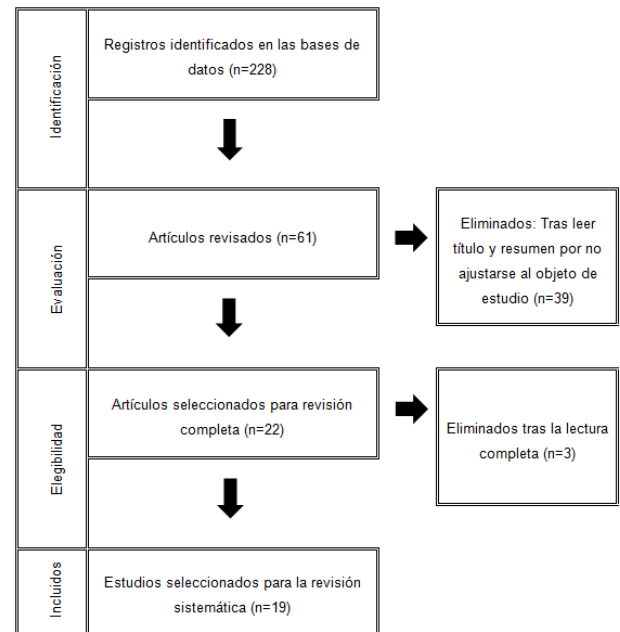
Identificación

Registros identificados en las bases de datos (n=228)

Evaluación

Artículos revisados (n=61)

Eliminados: Tras leer título y resumen por no ajustarse al objeto de estudio (n=39)

Elegibilidad

Artículos seleccionados para revisión completa (n=22)

Eliminados tras la lectura completa (n=3)

Incluidos

Estudios seleccionados para la revisión sistemática (n=19)